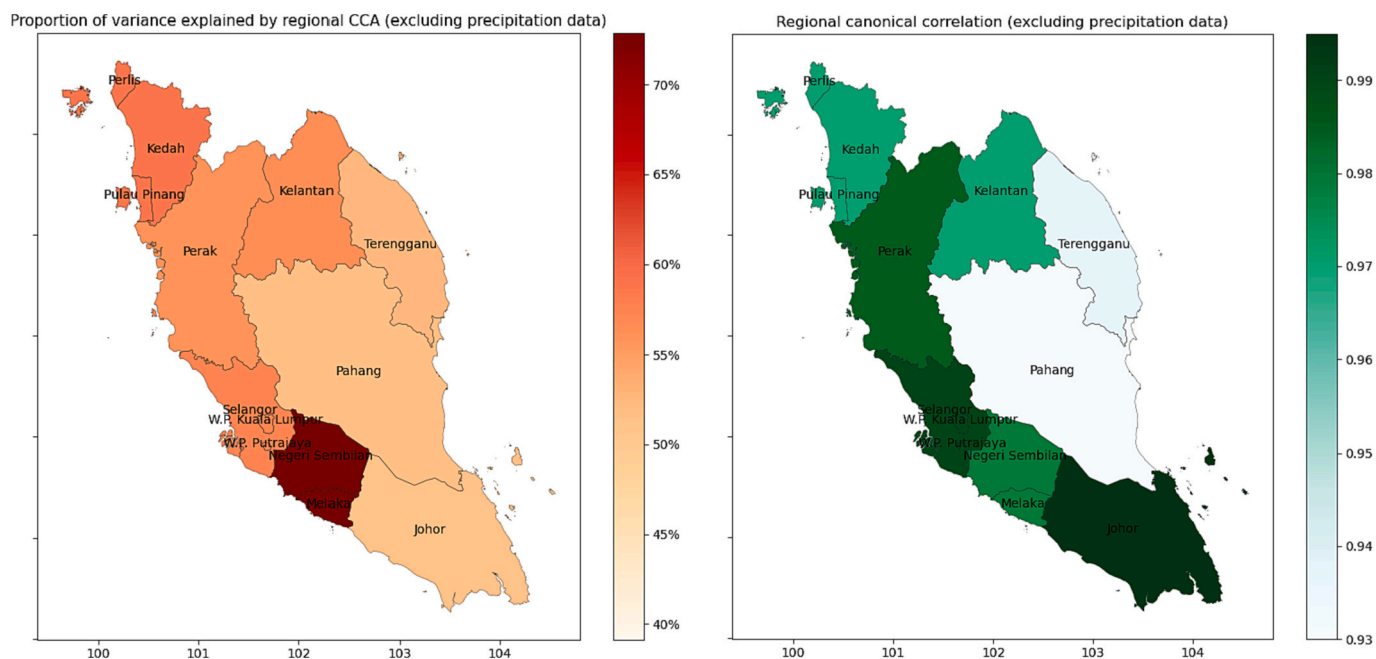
Proportion of variance explained by regional CCA (excluding precipitation data)

Perlis
Kedah
Pulau Pinang
Kelantan
Terengganu
Perak
Pahang
Selangor
W.P. Kuala Lumpur
W.P. Putrajaya
Negeri Sembilan
Melaka
Johor

100 101 102 103 104

70%
65%
60%
55%
50%
45%
40%

Regional canonical correlation (excluding precipitation data)

Perlis
Kedah
Pulau Pinang
Kelantan
Terengganu
Perak
Pahang
Selangor
W.P. Kuala Lumpur
W.P. Putrajaya
Negeri Sembilan
Melaka
Johor

100 101 102 103 104

0.99
0.98
0.97
0.96
0.95
0.94
0.93